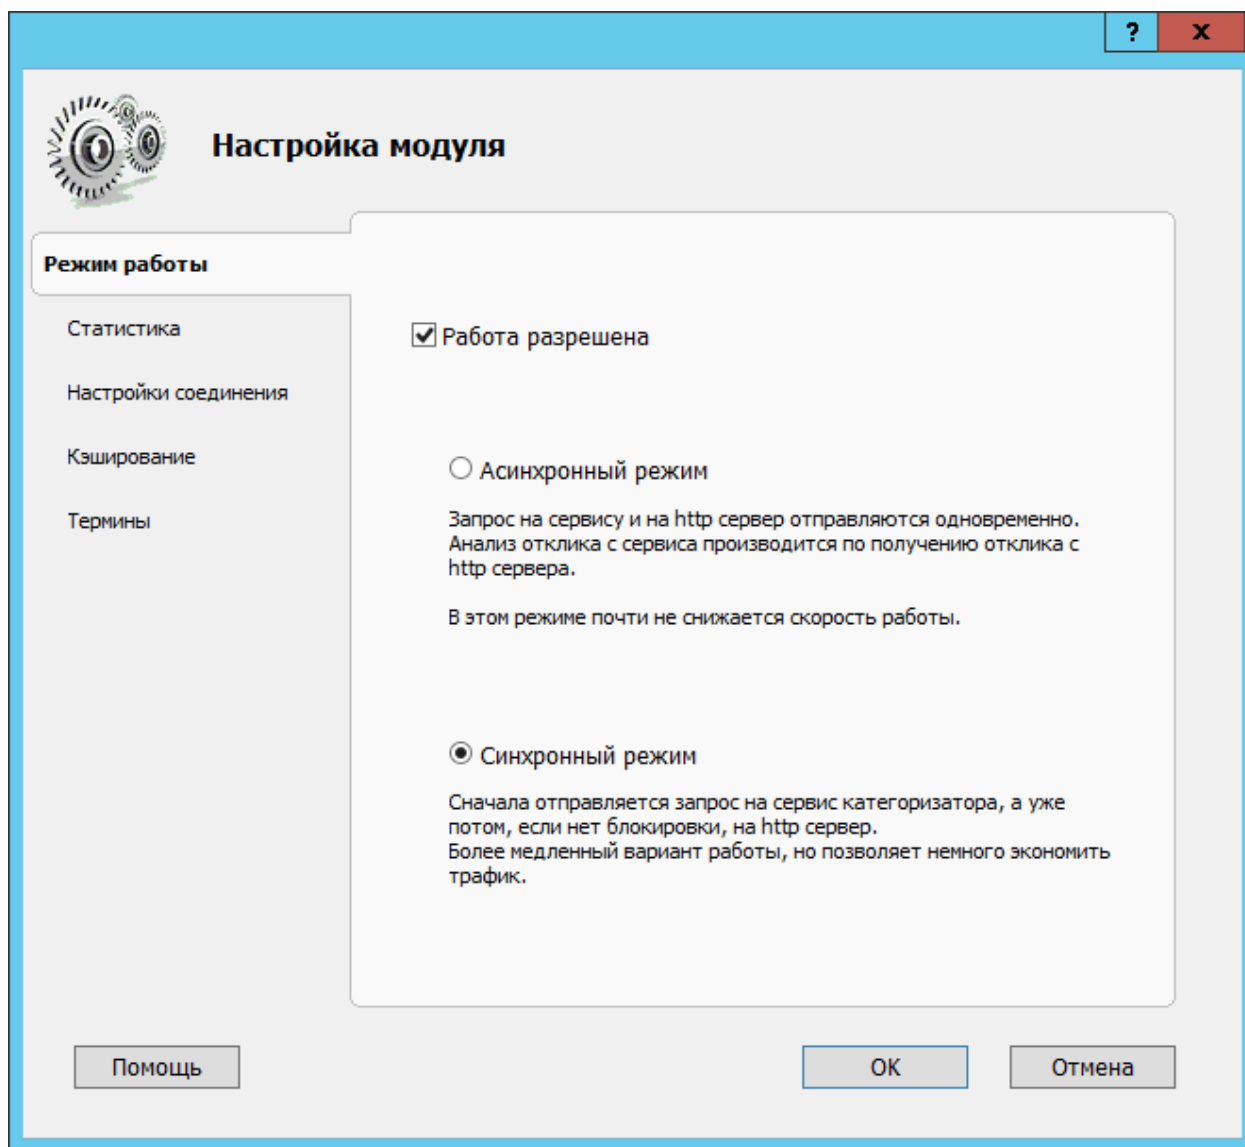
?
X

Настройка модуля

Режим работы

Статистика

Настройки соединения

Кэширование

Термины

Работа разрешена

Асинхронный режим

Запрос на сервису и на http сервер отправляются одновременно. Анализ отклика с сервиса производится по получению отклика с http сервера.

В этом режиме почти не снижается скорость работы.

Синхронный режим

Сначала отправляется запрос на сервис категоризатора, а уже потом, если нет блокировки, на http сервер.
Более медленный вариант работы, но позволяет немного экономить трафик.

Помощь

OK

Отмена